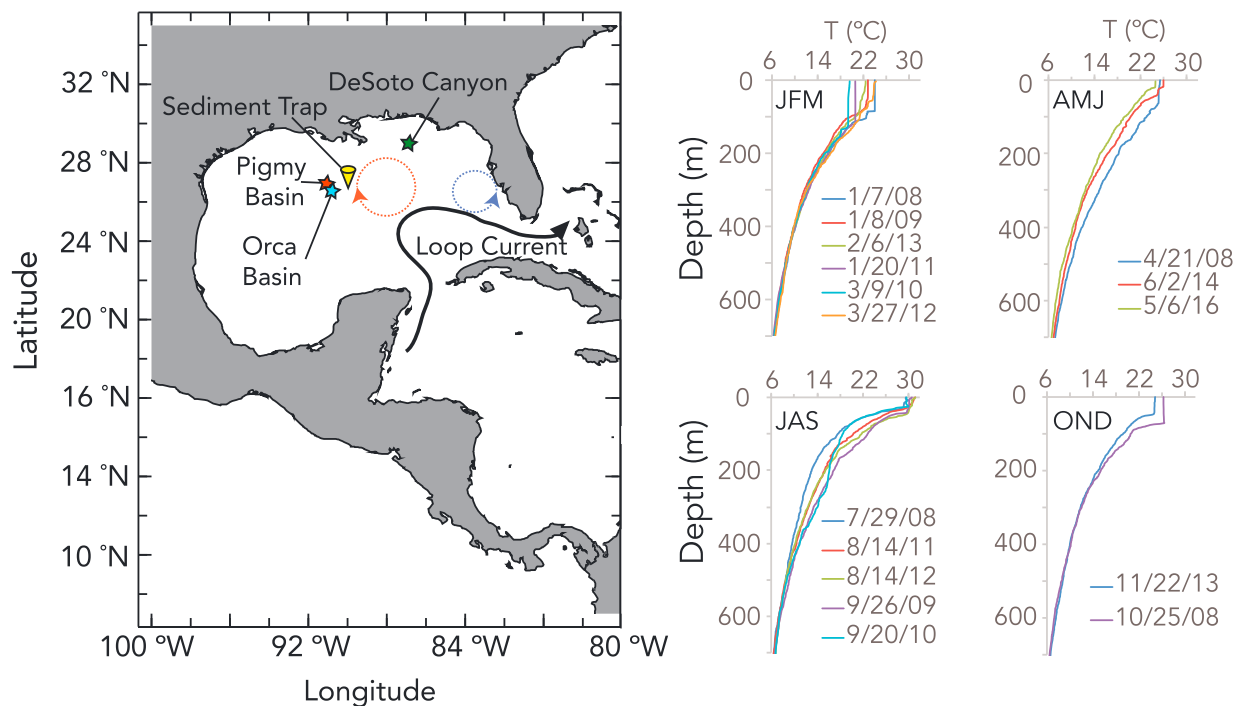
32 °N
28 °N
24 °N
20 °N
16 °N
14 °N
10 °N
Latitude
100 °W
92 °W
84 °W
80 °W
Longitude
DeSoto Canyon
Sediment Trap
Pigmy Basin
Orca Basin
Loop Current

T (°C)
6 14 22 30
0
200
400
600
Depth (m)
JFM
1/7/08
1/8/09
2/6/13
1/20/11
3/9/10
3/27/12

T (°C)
6 14 22 30
0
200
400
600
AMJ
4/21/08
6/2/14
5/6/16

6 14 22 30
0
200
400
600
Depth (m)
JAS
7/29/08
8/14/11
8/14/12
9/26/09
9/20/10

6 14 22 30
0
200
400
600
OND
11/22/13
10/25/08